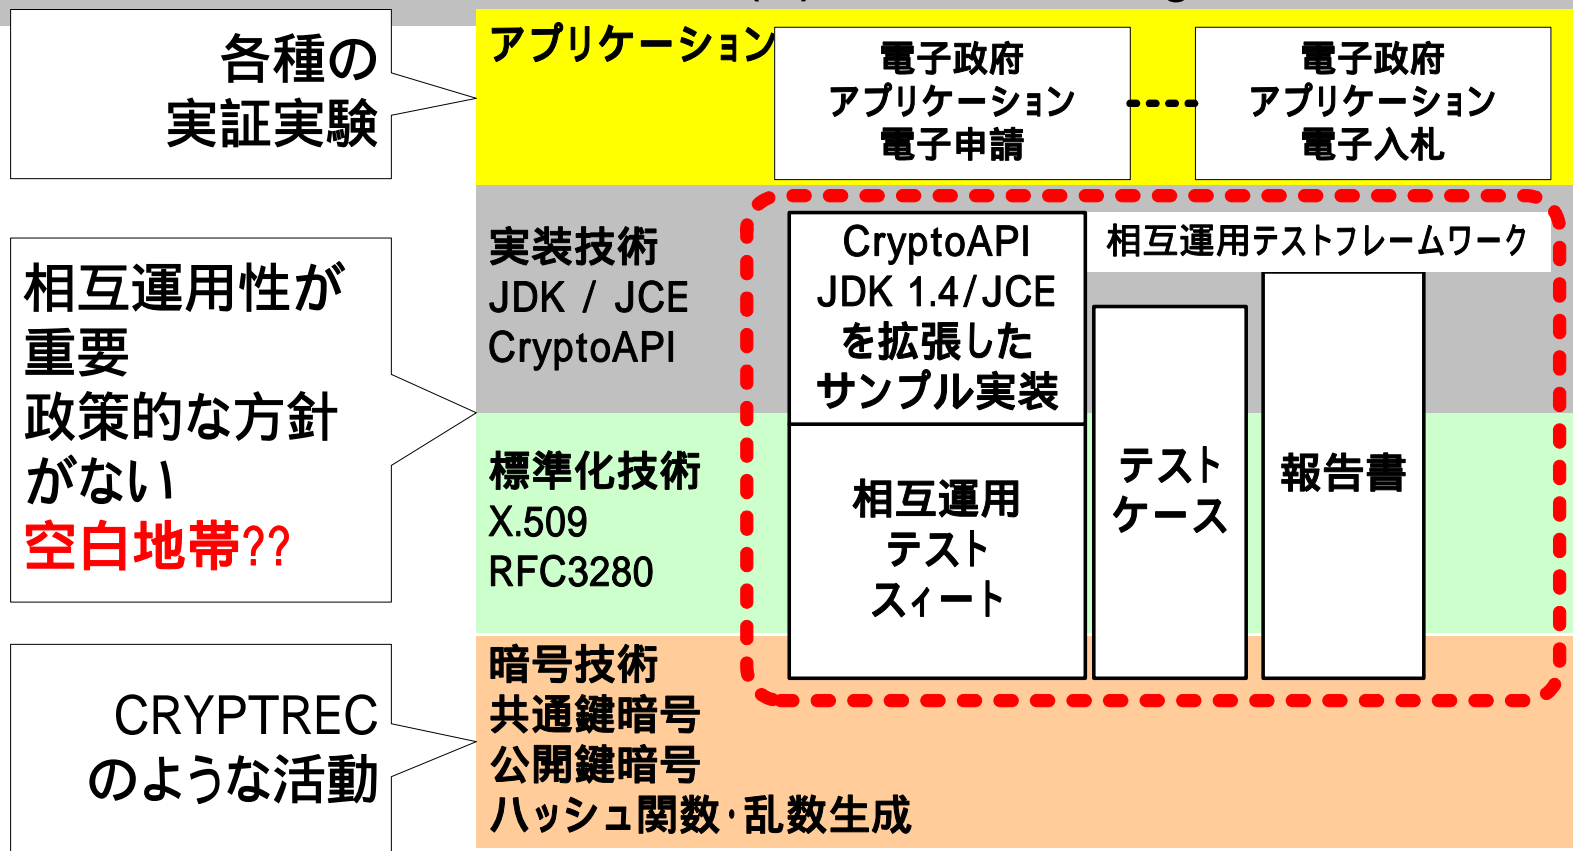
各種の
実証実験

アプリケーション

電子政府
アプリケーション
電子申請

電子政府
アプリケーション
電子入札

相互運用性が
重要
政策的な方針
がない
空白地帯??

実装技術
JDK / JCE
CryptoAPI

CryptoAPI
JDK 1.4/JCE
を拡張した
サンプル実装

相互運用テストフレームワーク

標準化技術
X.509
RFC3280

相互運用
テスト
スィート

テスト
ケース

報告書

CRYPTREC
のような活動

暗号技術
共通鍵暗号
公開鍵暗号
ハッシュ関数·乱数生成